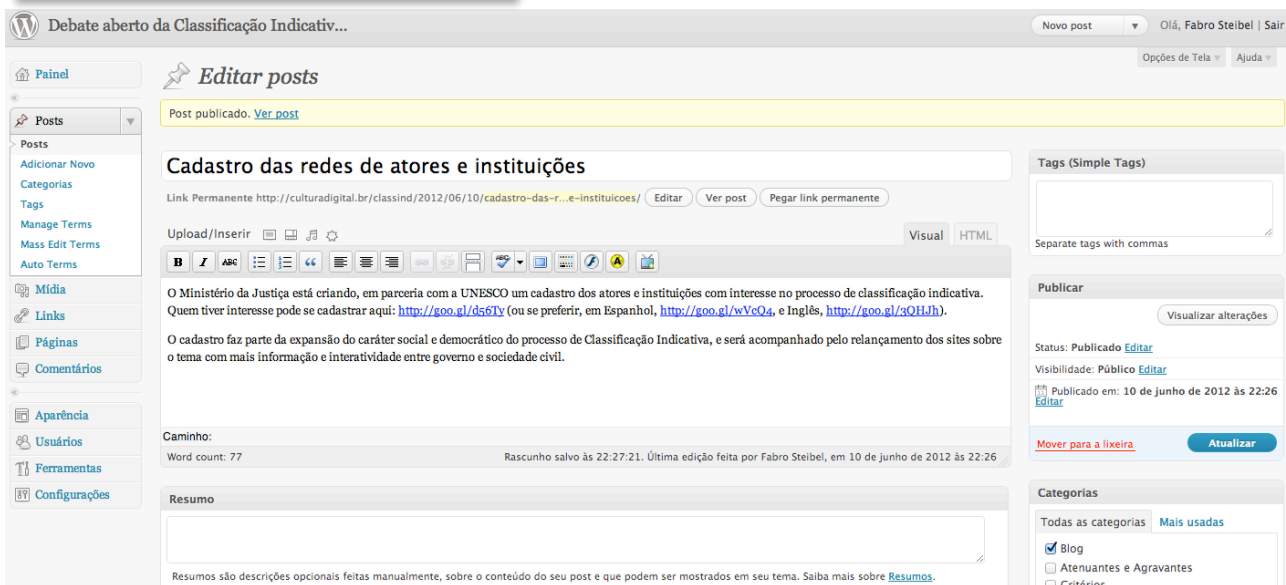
Debate aberto da Classificação Indicativ...

Novo post

Olá, Fabro Steibel | Sair

Opções de Tela

Ajuda

Painel

Posts

Posts

Adicionar Novo

Categorias

Tags

Manage Terms

Mass Edit Terms

Auto Terms

Mídia

Links

Páginas

Comentários

Aparência

Usuários

Ferramentas

Configurações

Editar posts

Post publicado. Ver post

Cadastro das redes de atores e instituições

Link Permanente http://culturadigital.br/classind/2012/06/10/cadastro-das-r...e-instituicoes/ Editar Ver post Pegar link permanente

Upload/Inserir

Visual HTML

O Ministério da Justiça está criando, em parceria com a UNESCO um cadastro dos atores e instituições com interesse no processo de classificação indicativa. Quem tiver interesse pode se cadastrar aqui: http://goo.gl/d56Ty (ou se preferir, em Espanhol, http://goo.gl/wVcQ4, e Inglês, http://goo.gl/3QHJh).

O cadastro faz parte da expansão do caráter social e democrático do processo de Classificação Indicativa, e será acompanhado pelo relançamento dos sites sobre o tema com mais informação e interatividade entre governo e sociedade civil.

Caminho:

Word count: 77

Rascunho salvo às 22:27:21. Última edição feita por Fabro Steibel, em 10 de junho de 2012 às 22:26

Resumo

Resumos são descrições opcionais feitas manualmente, sobre o conteúdo do seu post e que podem ser mostrados em seu tema. Saiba mais sobre Resumos.

Tags (Simple Tags)

Separate tags with commas

Publicar

Visualizar alterações

Status: Publicado Editar

Visibilidade: Público Editar

Publicado em: 10 de junho de 2012 às 22:26 Editar

Mover para a lixeira

Atualizar

Categorias

Todas as categorias Mais usadas

Blog

Atenuantes e Agravantes

Critérios